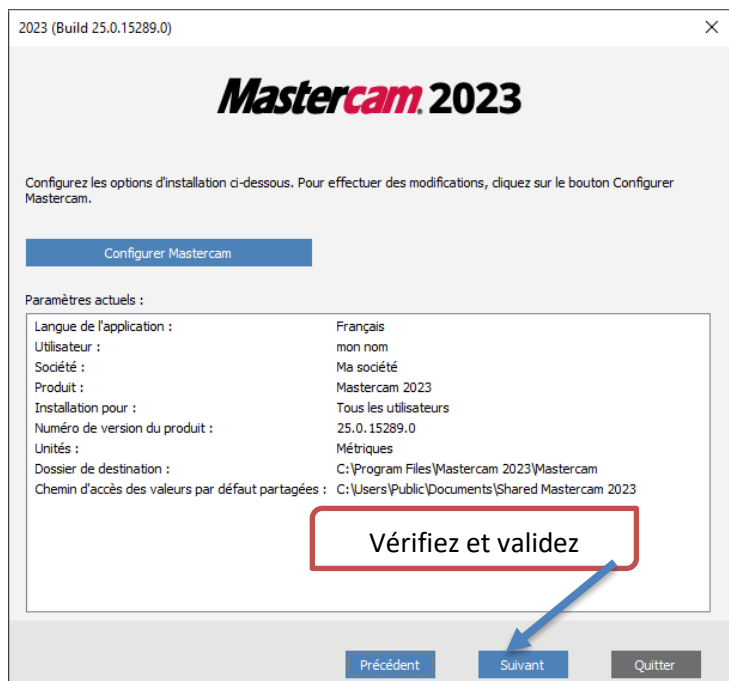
2023 (Build 25.0.15289.0)

×

Mastercam. 2023

Configurez les options d'installation ci-dessous. Pour effectuer des modifications, cliquez sur le bouton Configurer Mastercam.

Configurer Mastercam

Paramètres actuels :

| | |
|---|---|
| Langue de l'application : | Français |
| Utilisateur : | mon nom |
| Société : | Ma société |
| Produit : | Mastercam 2023 |
| Installation pour : | Tous les utilisateurs |
| Numéro de version du produit : | 25.0.15289.0 |
| Unités : | Métriques |
| Dossier de destination : | C:\Program Files\Mastercam 2023\Mastercam |
| Chemin d'accès des valeurs par défaut partagées : | C:\Users\Public\Documents\Shared Mastercam 2023 |

Vérifiez et validez

Précédent

Suivant

Quitter